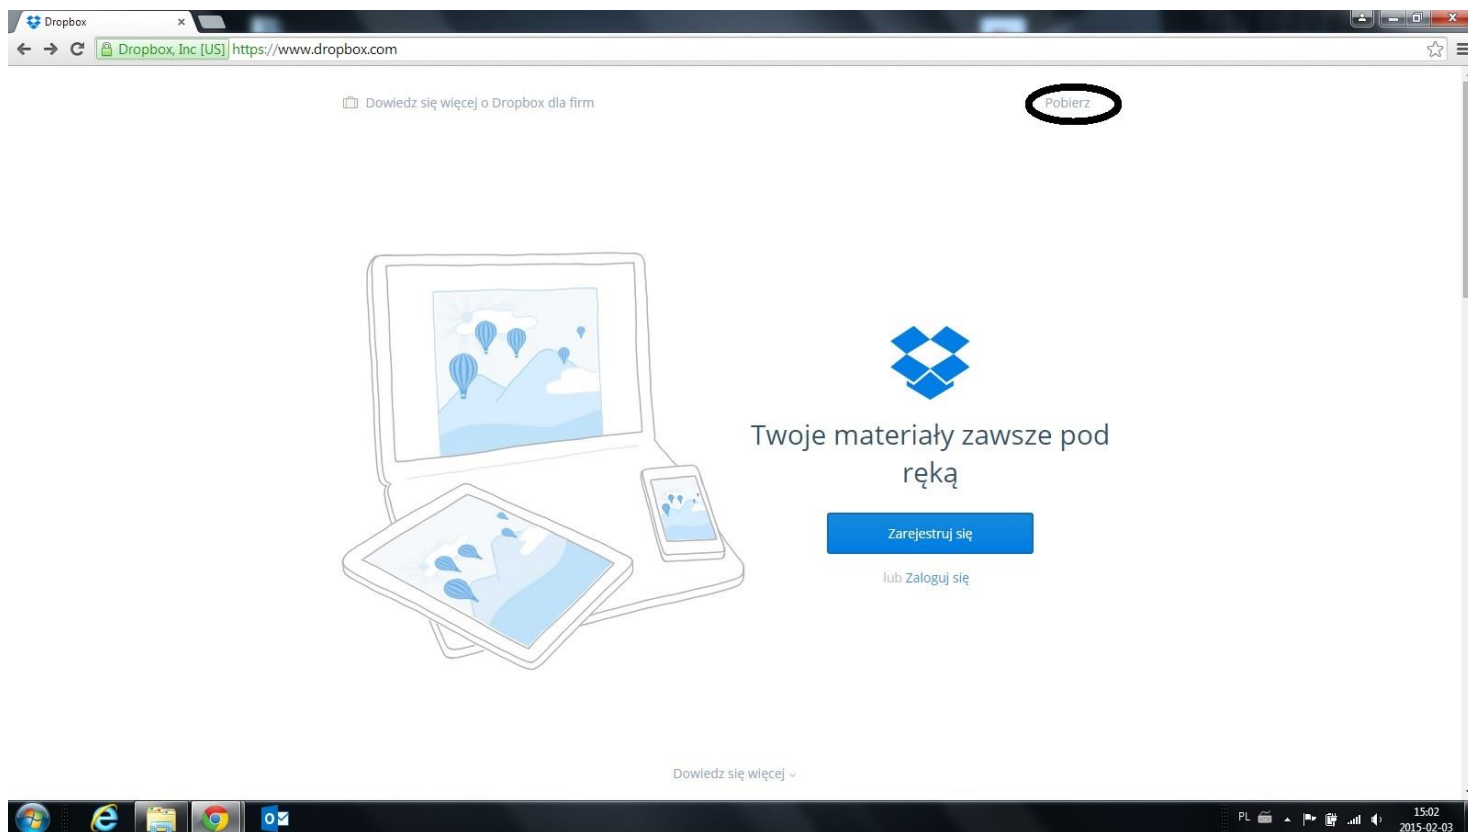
Dropbox ×

Dropbox, Inc [US] https://www.dropbox.com

Dowiedz się więcej o Dropbox dla firm

Pobierz

Twoje materiały zawsze pod ręką

Zarejestruj się

lub Zaloguj się

Dowiedz się więcej

PL

15:02
2015-02-03